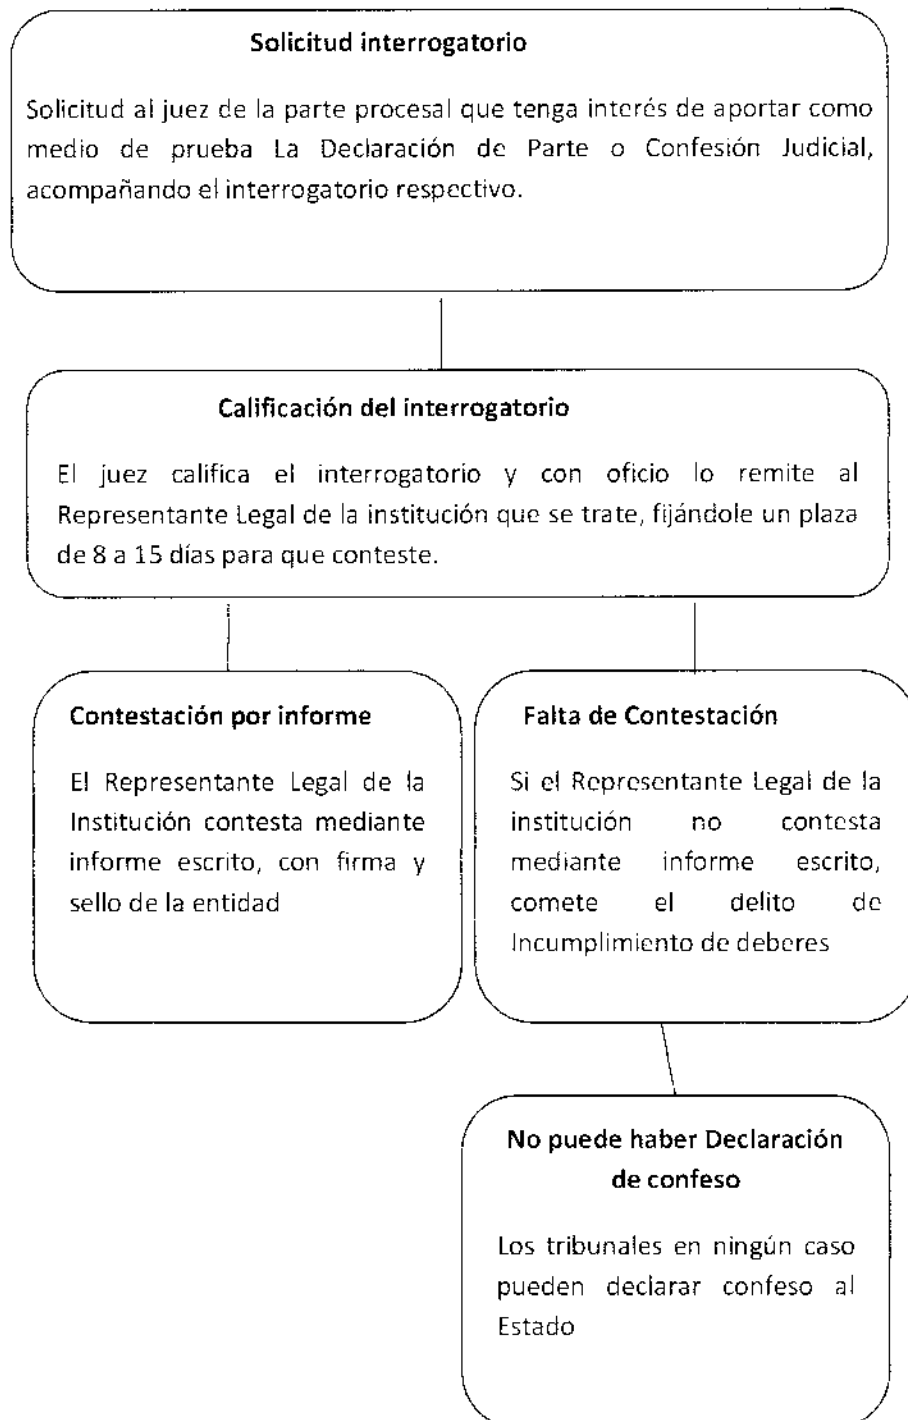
Solicitud interrogatorio

Solicitud al juez de la parte procesal que tenga interés de aportar como medio de prueba La Declaración de Parte o Confesión Judicial, acompañando el interrogatorio respectivo.

Calificación del interrogatorio

El juez califica el interrogatorio y con oficio lo remite al Representante Legal de la institución que se trate, fijándole un plaza de 8 a 15 días para que conteste.

Contestación por informe

El Representante Legal de la Institución contesta mediante informe escrito, con firma y sello de la entidad

Falta de Contestación

Si el Representante Legal de la institución no contesta mediante informe escrito, comete el delito de Incumplimiento de deberes

No puede haber Declaración de confeso

Los tribunales en ningún caso pueden declarar confeso al Estado